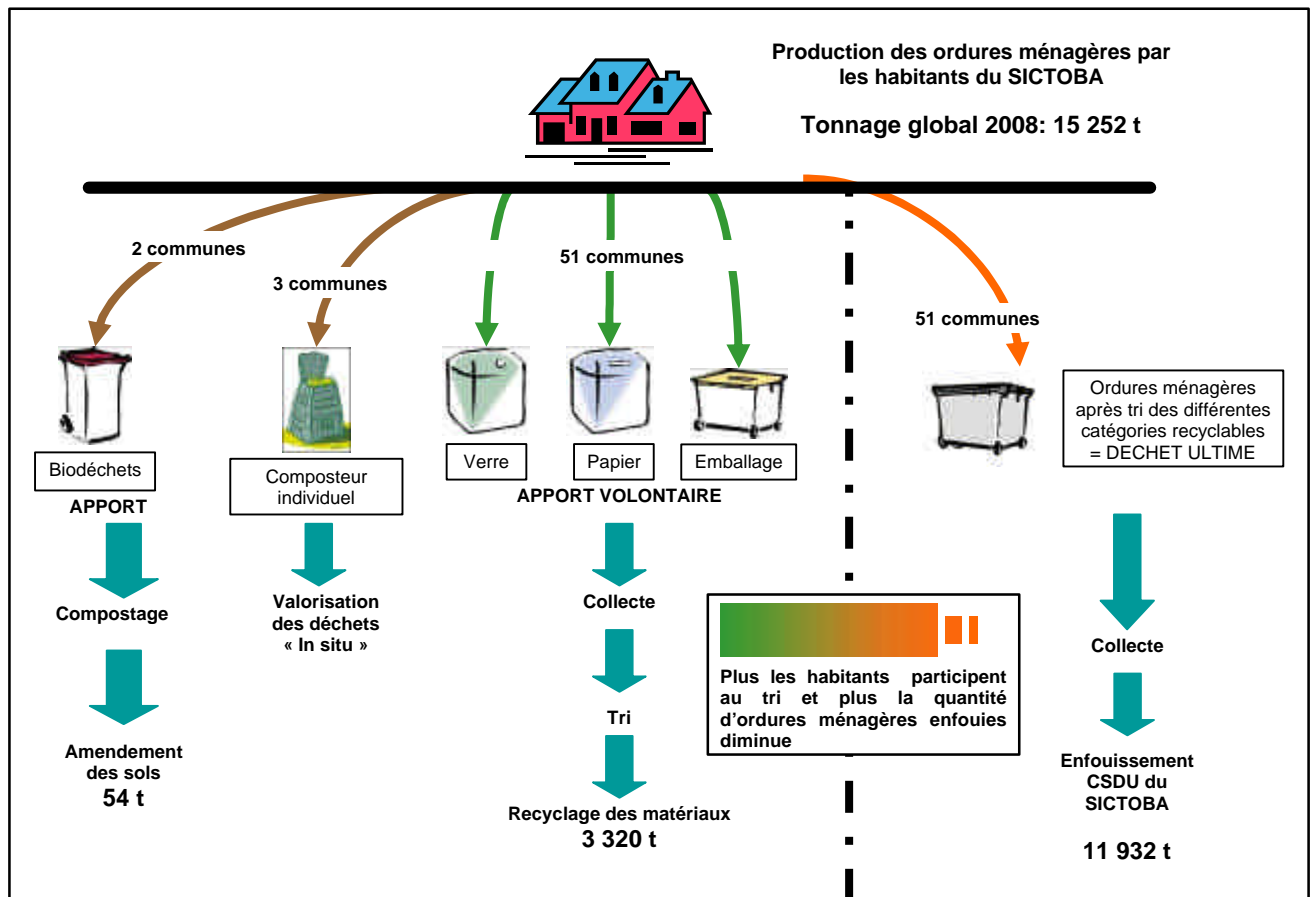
Production des ordures ménagères par les habitants du SICTOBA

Tonnage global 2008: 15 252 t

2 communes

3 communes

51 communes

51 communes

Biodéchets

APPORT

Compostage

Amendement des sols

54 t

Composteur individuel

Valorisation des déchets « In situ »

Verre

Papier

Emballage

APPORT VOLONTAIRE

Collecte

Tri

Recyclage des matériaux

3 320 t

Plus les habitants participent au tri et plus la quantité d'ordures ménagères enfouies diminue

Ordures ménagères après tri des différentes catégories recyclables = DECHET ULTIME

Collecte

Enfouissement CSDU du SICTOBA

11 932 t